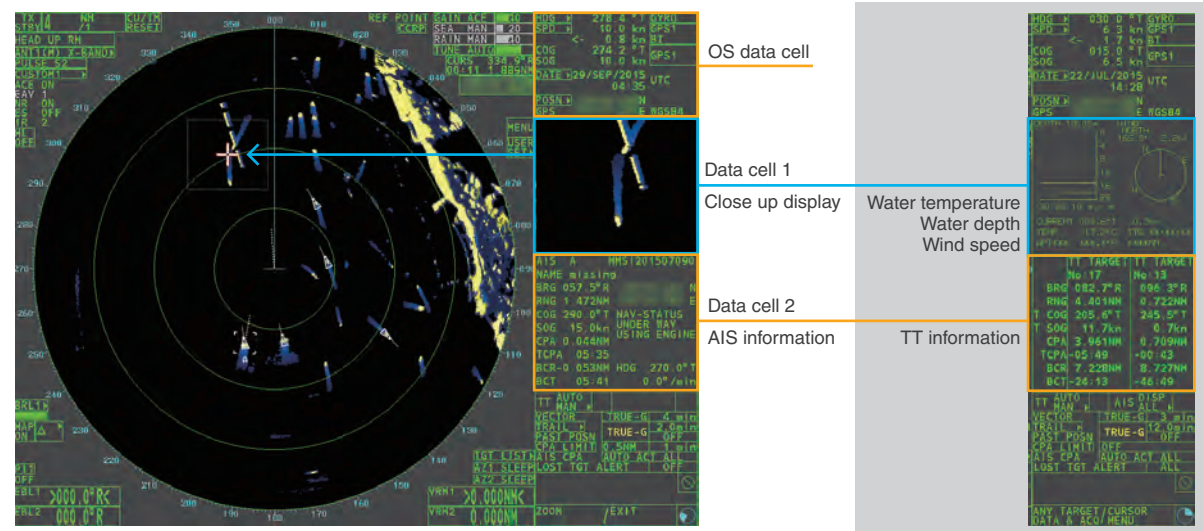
TX 4 NM /1 CU/TM RESET
STBY
HEAD UP RM
ANT1(M) X-BAND
PULSE S2
CUSTOM1
ECB ON
EAV 1
NR ON
ES OFF
IR 2
HL OFF
REF POINT CCRP
GAIN ACE 10
SEA MAN 20
RAIN MAN 0
TUNE AUTO
CURS 334.9°R
00:11.1 885NM
MENU
USER
350
340
330
320
310
290
280
270
260
250
240
230
220
210
200
190
180
170
160
10
20
BRL1
MAP ON
PI1 OFF
EBL1 000.0°R
EBL2 000.0°R
TGT LIST
AZ1 SLEEP
AZ2 SLEEP
VRM1 0.000NM
VRM2 0.000NM
ZOOM
EXIT
HDG 278.4 °T GYRO
SPD 10.0 kn GPS1
0.8 kn BT
COG 274.2 °T GPS1
SOG 10.0 kn
DATE 29/SEP/2015 UTC
04:35
POSN
GPS E WGS84
AIS A MMSI201507090
NAME missing
BRG 057.5°R N
RNG 1.472NM E
COG 290.0°T NAV-STATUS UNDER WAY USING ENGINE
SOG 15.0kn
CPA 0.044NM
TCPA 05:35
BCR-0.053NM HDG 270.0°T
BCT 05:41 0.0°/min
TT AUTO MAN
VECTOR TRUE-G 4 min
TRAIL TRUE-G 2 min
PAST POSN OFF
CPA LIMIT 0.5NM 1 min
AIS CPA AUTO ACT ALL
LOST TGT ALERT OFF
OS data cell
Data cell 1
Close up display
Data cell 2
AIS information
Water temperature
Water depth
Wind speed
TT information
HDG 030.0 °T GYRO
SPD 6.3 kn GPS1
1.7 kn BT
COG 015.0 °T GPS1
SOG 6.5 kn
DATE 22/JUL/2015 UTC
14:28
POSN
GPS E WGS84
| TT TARGET | TT TARGET |
|---|---|
| No:17 | No:13 |
| BRG 082.7°R | 096.3°R |
| RNG 4.401NM | 0.722NM |
| T COG 205.6°T | 245.5°T |
| T SOG 11.7kn | 0.7kn |
| CPA 3.961NM | 0.709NM |
| TCPA-05:49 | -00:43 |
| BCR 7.228NM | 8.727NM |
| BCT-24:13 | -46:49 |
TT AUTO MAN
AIS DISP ALL
VECTOR TRUE-G 3 min
TRAIL TRUE-G 12.0 min
PAST POSN OFF
CPA LIMIT OFF
AIS CPA AUTO ACT ALL
LOST TGT ALERT ALL
ANY TARGET/CURSOR DATA & ACQ/MENU